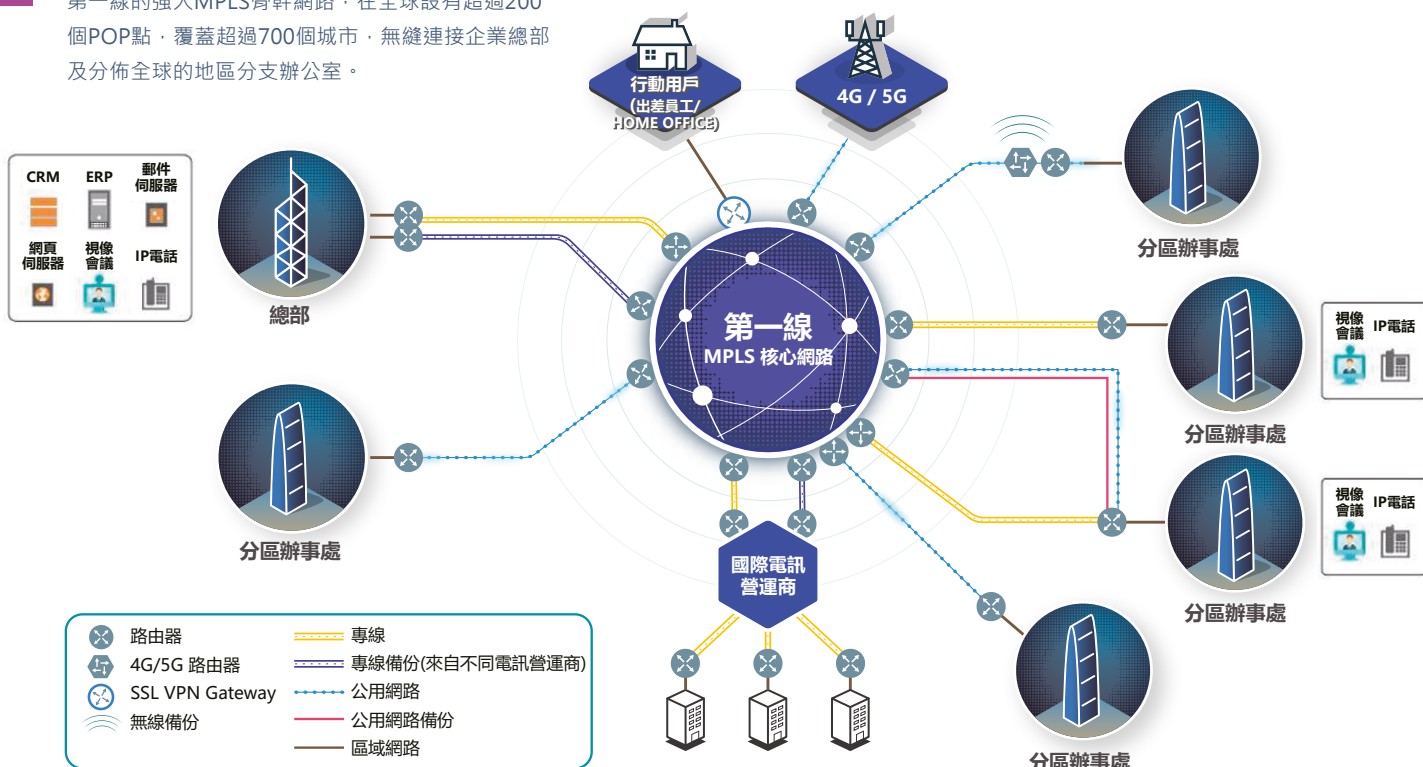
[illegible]的強大MPLS骨幹網路，在全球設有超過200個POP點，覆蓋超過700個城市，無縫連接企業總部及分佈全球的地區分支辦公室。

行動用戶
(出差員工/HOME OFFICE)

4G / 5G

CRM
ERP
郵件伺服器
網頁伺服器
視像會議
IP電話

總部

第一線
MPLS 核心網路

分區辦事處

視像會議
IP電話

分區辦事處

視像會議
IP電話

分區辦事處

分區辦事處

國際電訊營運商

分區辦事處

路由器
4G/5G 路由器
SSL VPN Gateway
無線備份
專線
專線備份(來自不同電訊營運商)
公用網路
公用網路備份
區域網路